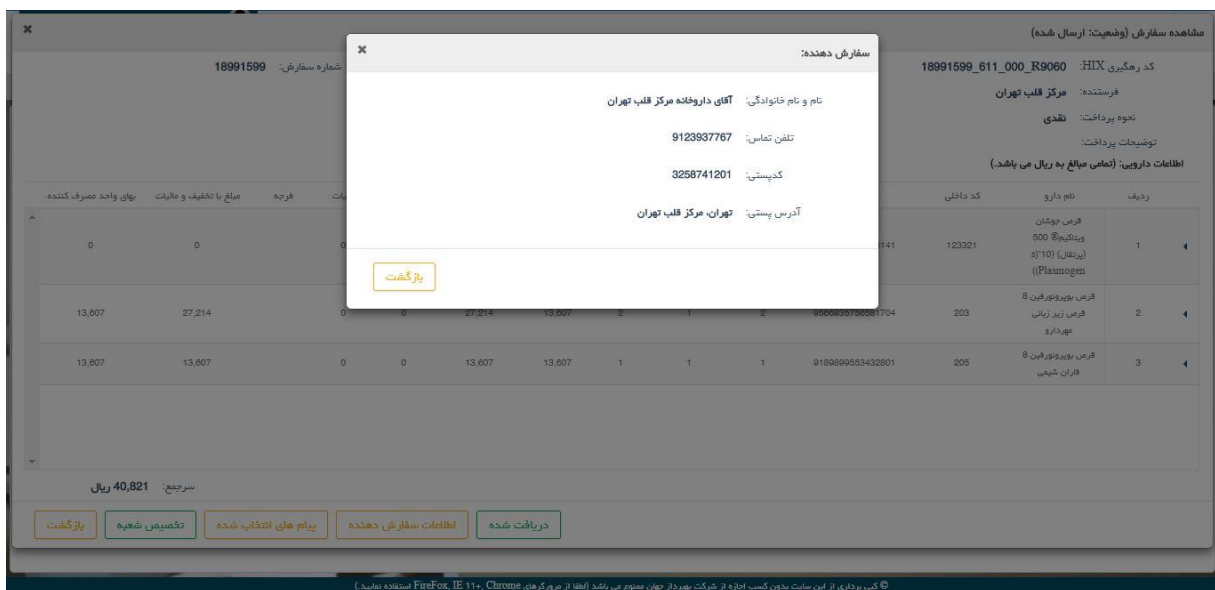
مشاهده سفارش (وضعیت: ارسال شده)

کد رهگیری HIX: 18991599_611_000_R9060

شماره سفارش: 18991599

فرستنده: مرکز قلب تهران

نحوه پرداخت: نقدی

توضیحات پرداخت:

اطلاعات دارویی: (تمامی مبالغ به ریال می باشد.)

| ردیف | نام دارو | کد داخلی | | | | | | | | فرجه | مبلغ با تخفیف و مالیات | بهای واحد مصرف کننده |
|---|---|---|---|---|---|---|---|---|---|---|---|---|
| 1 | قرص جوشان ویتاکیم® 500 (پرتقال) (10's) (Plasmogen) | 123321 | 141 | | | | | | 0 | | 0 | 0 |
| 2 | قرص بوپرونورفین 8 قرص زیر زبانی مهردارو | 203 | 9566935756581704 | 2 | 1 | 2 | 13,607 | 27,214 | 0 | 0 | 27,214 | 13,607 |
| 3 | قرص بوپرونورفین 8 فاران شیمی | 205 | 9189899553432801 | 1 | 1 | 1 | 13,607 | 13,607 | 0 | 0 | 13,607 | 13,607 |

سرجمع: 40,821 ریال

دریافت شده | اطلاعات سفارش دهنده | پیام های انتخاب شده | تخصیص شعبه | بازگشت

سفارش دهنده:

نام و نام خانوادگی: آقای داروخانه مرکز قلب تهران

تلفن تماس: 9123937767

کدپستی: 3258741201

آدرس پستی: تهران، مرکز قلب تهران

بازگشت

© کپی برداری از این سایت بدون کسب اجازه از شرکت بهرداز جهان ممنوع می باشد (لطفا از مرورگرهای Chrome، IE 11+، FireFox استفاده نمایید.)